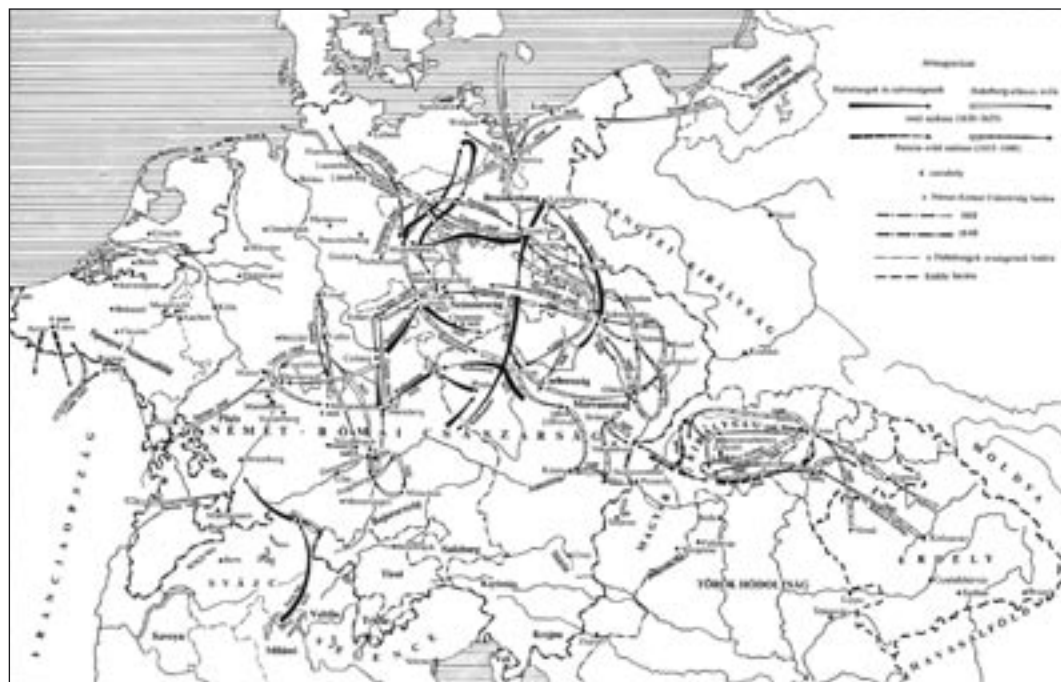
Jelmagyarázat

Habsburgok és szövetségeik

Habsburg-ellenes erők

svéd sereg (1630–1635)

francia–svéd sereg (1635–1648)

csatahely

Német-Római Császárság határa

1618

1648

a Habsburgok országainak határa

Erdély határa

LENGYEL KIRÁLYSÁG

NÉMET-RÓMAI CSÁSZÁRSÁG

FRANCIAORSZÁG

SVÁJC

VELENCE

TÖRÖK HÓDOLTSÁG

ERDÉLY

MOLDVA

HAVASELVE

MAGYAR

Savoya

Milánó

Valtellina

Salzburg

Bécs

Prága

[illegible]